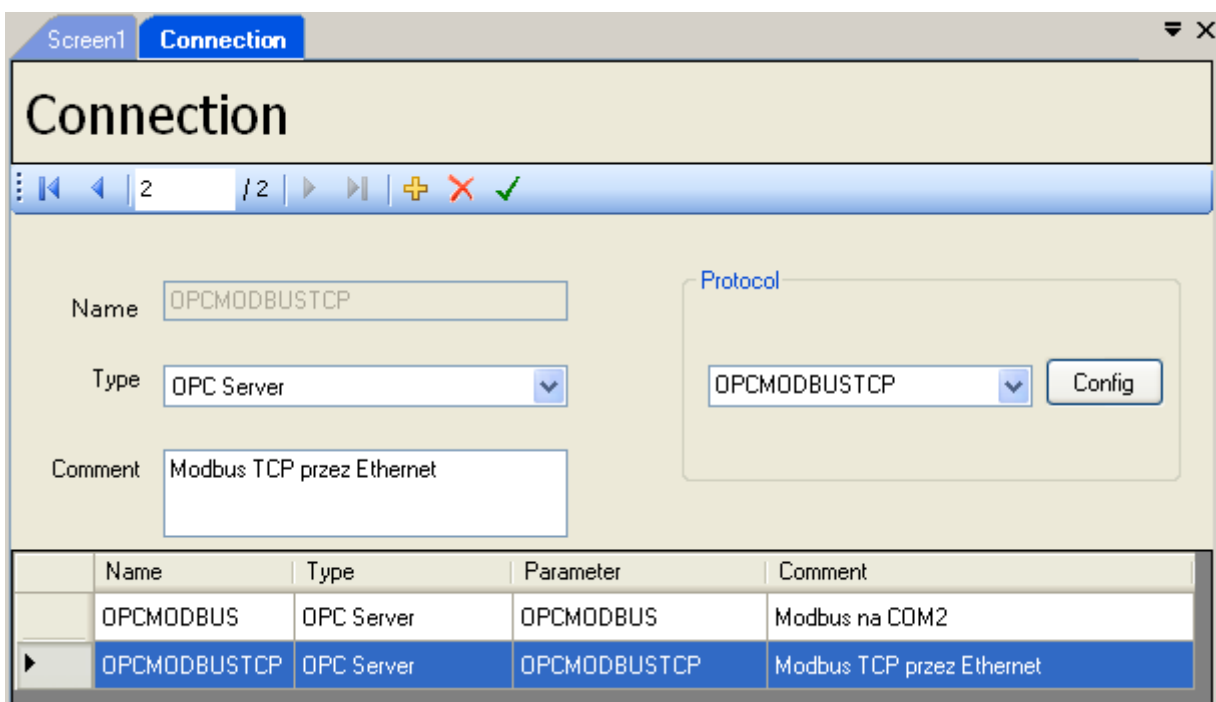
Screen1 Connection

Connection

2 / 2

Name OPCMODBUSTCP

Type OPC Server

Comment Modbus TCP przez Ethernet

Protocol

OPCMODBUSTCP Config

| | Name | Type | Parameter | Comment |
|---|---|---|---|---|
| | OPCMODBUS | OPC Server | OPCMODBUS | Modbus na COM2 |
| ▶ | OPCMODBUSTCP | OPC Server | OPCMODBUSTCP | Modbus TCP przez Ethernet |